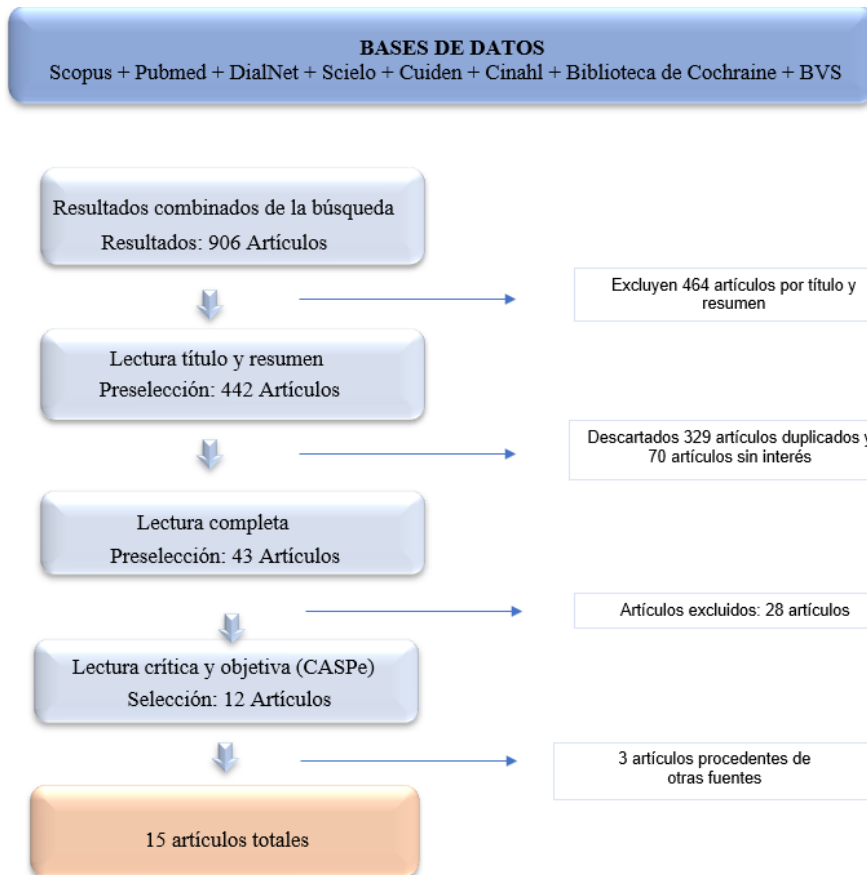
BASES DE DATOS
Scopus + Pubmed + DialNet + Scielo + Cuiden + Cinahl + Biblioteca de Cochraine + BVS

Resultados combinados de la búsqueda
Resultados: 906 Artículos

Excluyen 464 artículos por título y resumen

Lectura título y resumen
Preselección: 442 Artículos

Descartados 329 artículos duplicados y 70 artículos sin interés

Lectura completa
Preselección: 43 Artículos

Artículos excluidos: 28 artículos

Lectura crítica y objetiva (CASPe)
Selección: 12 Artículos

3 artículos procedentes de otras fuentes

15 artículos totales